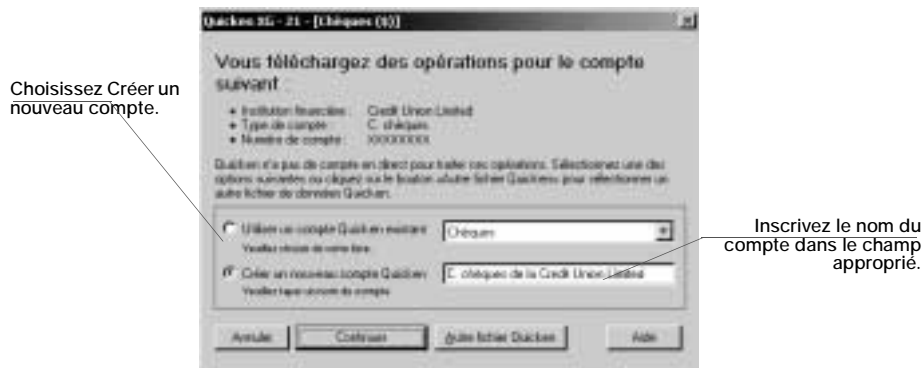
Quicken XG - 21 - [Chèques (U)]

Vous téléchargez des opérations pour le compte suivant

Choisissez Créer un nouveau compte.

• Institution financière : Credit Union Limited
• Type de compte : C. chèques
• Numéro de compte : XXXXXXXX

Quicken n'a pas de compte en direct pour traiter ces opérations. Sélectionnez une des options suivantes ou cliquez sur le bouton «Autre fichier Quicken» pour sélectionner un autre fichier de données Quicken.

Utiliser un compte Quicken existant
Veuillez choisir le nom ici
Chèques

Créer un nouveau compte Quicken
Veuillez taper un nom de compte
C. chèques de la Credit Union Limited

Inscrivez le nom du compte dans le champ approprié.

Annuler
Continuer
Autre fichier Quicken
Aide